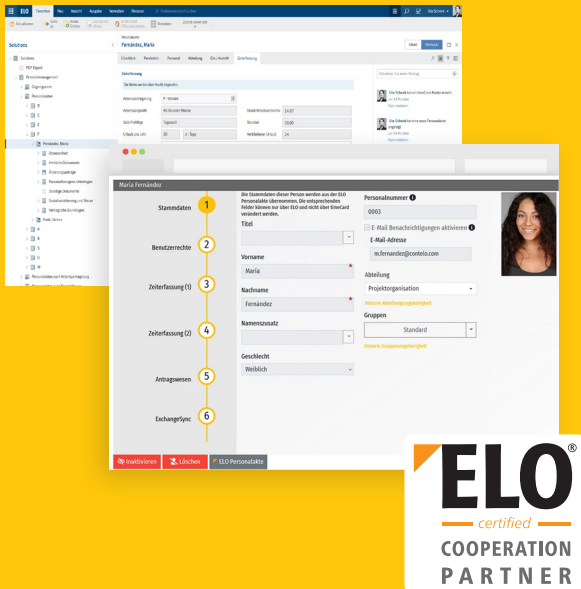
Solutions

Personalakte
Fernández, Maria

Zeiterfassung

Maria Fernández

Stammdaten 1
Benutzerrechte 2
Zeiterfassung (1) 3
Zeiterfassung (2) 4
Antragswesen 5
ExchangeSync 6

Die Stammdaten dieser Person werden aus der ELO Personalakte übernommen. Die entsprechenden Felder können nur über ELO und nicht über timeCard verändert werden.

Titel

Vorname
Maria

Nachname
Fernández

Namenszusatz

Geschlecht
Weiblich

Personalnummer
0003

E-Mail Benachrichtigungen aktivieren
E-Mail-Adresse
m.fernandez@contelo.com

Abteilung
Projektorganisation
Historie Abteilungszugehörigkeit

Gruppen
Standard
Historie Gruppenzugehörigkeit

Inaktivieren
Löschen
ELO Personalakte

ELO®
certified
COOPERATION
PARTNER